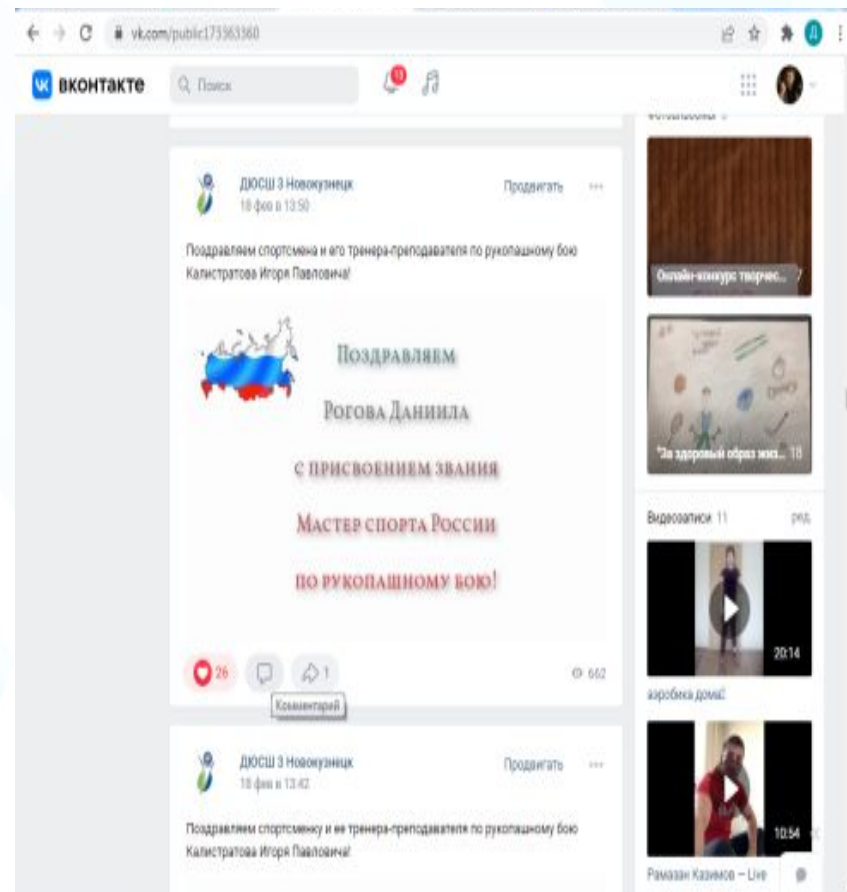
vk.com/public173363360

ВКОНТАКТЕ

Поиск

10

Фотоальбомы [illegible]

ДЮСШ 3 Новокузнецк
18 фев в 13:50

Продвигать

Поздравляем спортсмена и его тренера-преподавателя по рукопашному бою Калистратова Игоря Павловича!

Поздравляем
Рогова Даниила
с присвоением звания
Мастер спорта России
по рукопашному бою!

26

1

662

Комментарий

Онлайн-конкурс творчес... 7

"За здоровый образ жиз... 18

Видеозаписи 11

ред.

20:14

аэробика дома!

10:54

Рамазан Казимов – Live

ДЮСШ 3 Новокузнецк
18 фев в 13:42

Продвигать

Поздравляем спортсменку и ее тренера-преподавателя по рукопашному бою Калистратова Игоря Павловича!